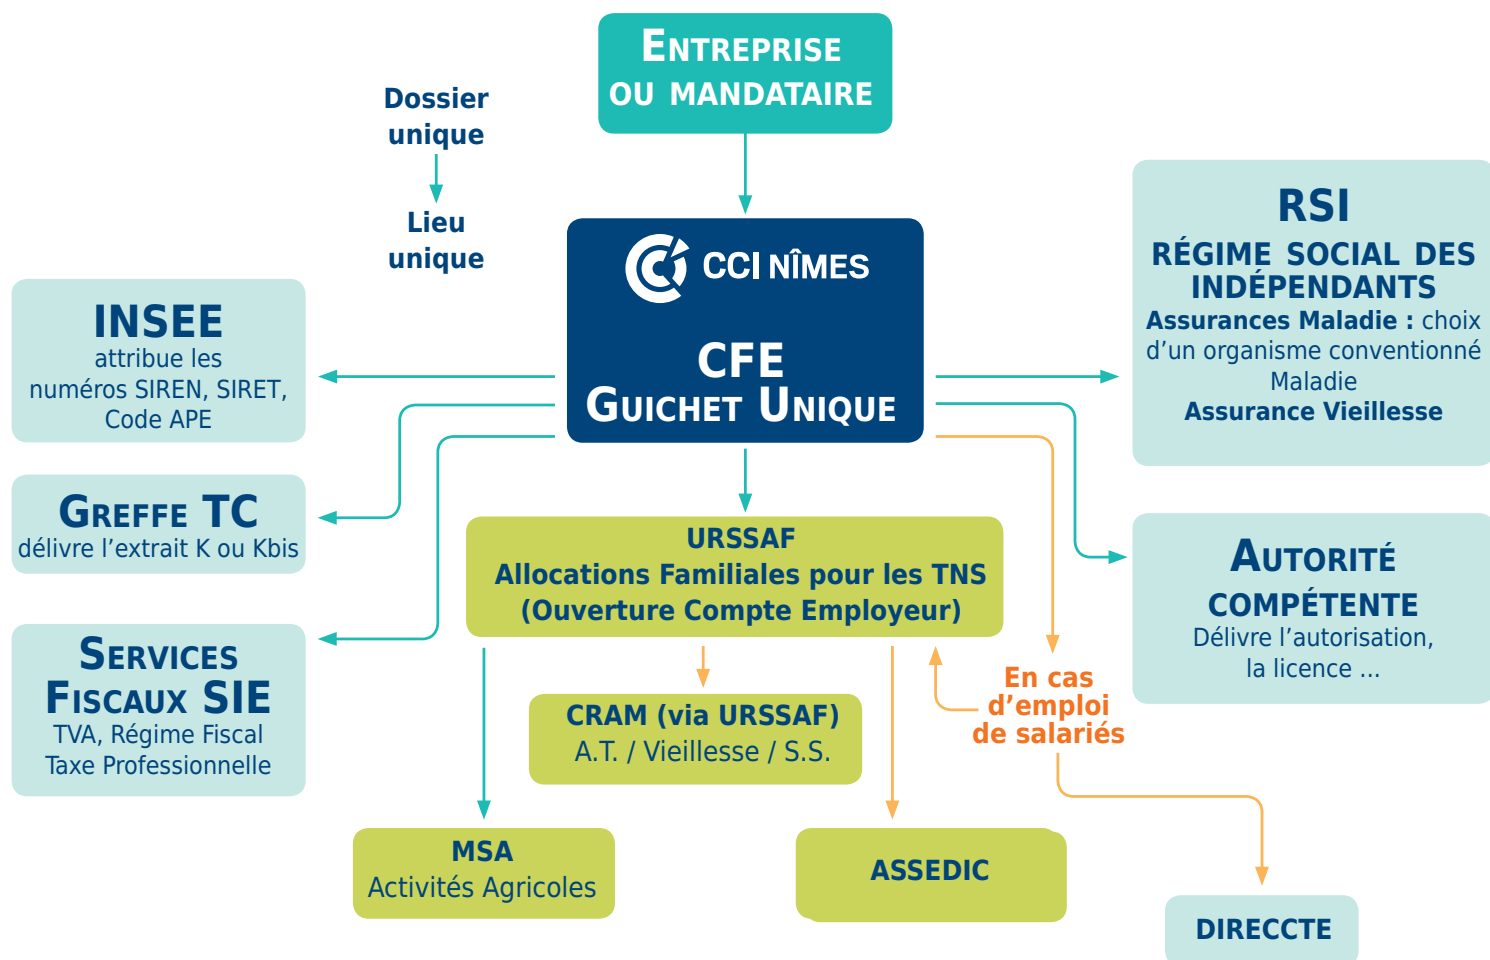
ENTREPRISE OU MANDATAIRE

Dossier unique

Lieu unique

CCI NÎMES

CFE
GUICHET UNIQUE

INSEE
attribue les numéros SIREN, SIRET, Code APE

GREFFE TC
délivre l'extrait K ou Kbis

SERVICES FISCAUX SIE
TVA, Régime Fiscal
Taxe Professionnelle

RSI
RÉGIME SOCIAL DES INDÉPENDANTS
Assurances Maladie : choix d'un organisme conventionné Maladie
Assurance Vieillesse

AUTORITÉ COMPÉTENTE
Délivre l'autorisation, la licence ...

URSSAF
Allocations Familiales pour les TNS
(Ouverture Compte Employeur)

CRAM (via URSSAF)
A.T. / Vieillesse / S.S.

En cas d'emploi de salariés

MSA
Activités Agricoles

ASSEDIC

DIRECCTE